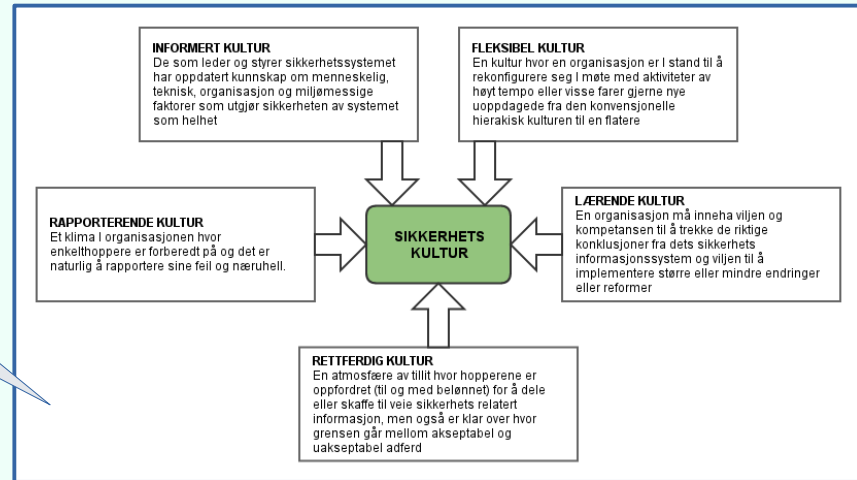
INFORMERT KULTUR
De som leder og styrer sikkerhetssystemet har oppdatert kunnskap om menneskelig, teknisk, organisasjon og miljømessige faktorer som utgjør sikkerheten av systemet som helhet

FLEKSIBEL KULTUR
En kultur hvor en organisasjon er I stand til å rekonfigurere seg I møte med aktiviteter av høyt tempo eller visse farer gjerne nye uoppdagede fra den konvensjonelle hierakisk kulturen til en flatere

RAPPORTERENDE KULTUR
Et klima I organisasjonen hvor enkelthoppere er forberedt på og det er naturlig å rapportere sine feil og næruhell.

SIKKERHETS KULTUR

LÆRENDE KULTUR
En organisasjon må inneha viljen og kompetansen til å trekke de riktige konklusjoner fra dets sikkerhets informasjonssystem og viljen til å implementere større eller mindre endringer eller reformer

RETTFERDIG KULTUR
En atmosfære av tillit hvor hopperene er oppfordret (til og med belønnet) for å dele eller skaffe til veie sikkerhets relatert informasjon, men også er klar over hvor grensen går mellom akseptabel og uakseptabel adferd